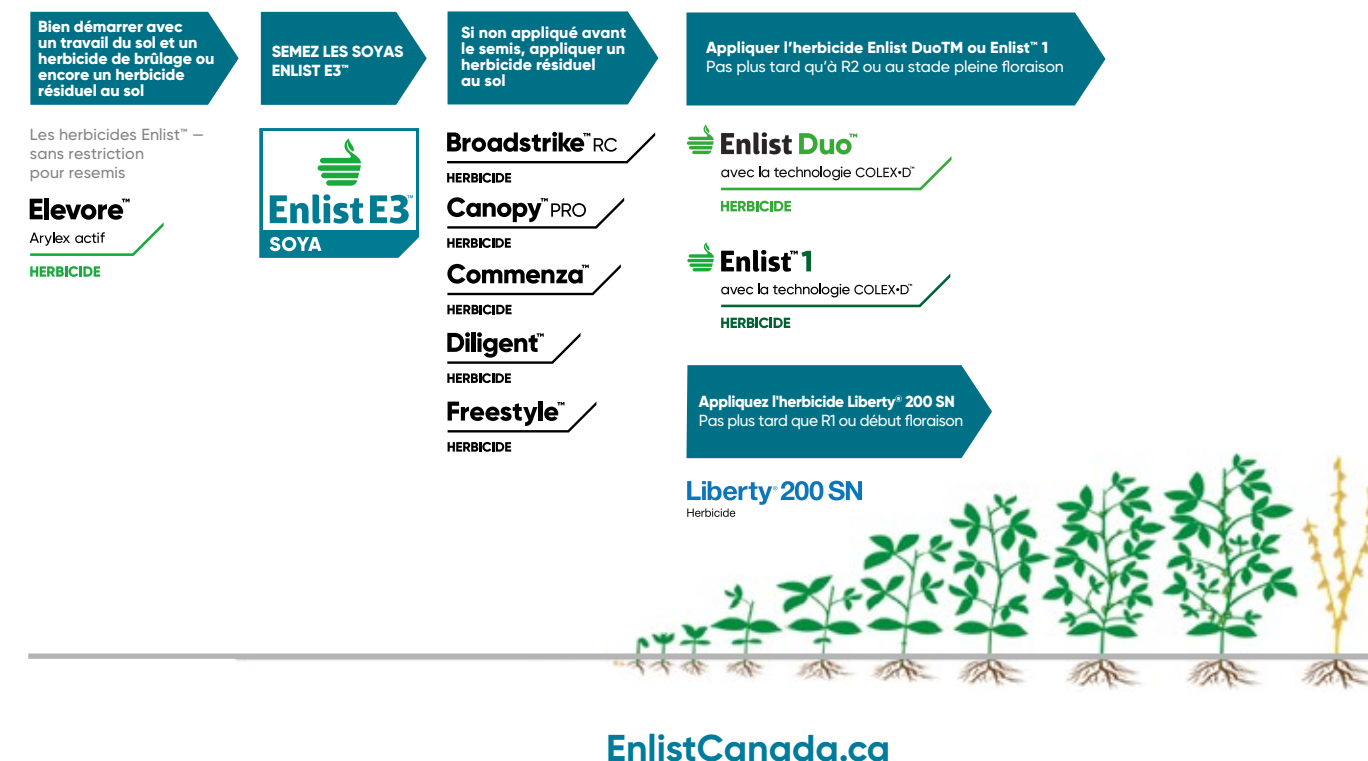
Bien démarrer avec un travail du sol et un herbicide de brûlage ou encore un herbicide résiduel au sol

SEMEZ LES SOYAS ENLIST E3™

Si non appliqué avant le semis, appliquer un herbicide résiduel au sol

Appliquer l'herbicide Enlist DuoTM ou Enlist™ 1
Pas plus tard qu'à R2 ou au stade pleine floraison

Les herbicides Enlist™ – sans restriction pour resemis

Elevore™
Arylex actif
HERBICIDE

Enlist E3™
SOYA

Broadstrike™ RC
HERBICIDE

Canopy™ PRO
HERBICIDE

Commenza™
HERBICIDE

Diligent™
HERBICIDE

Freestyle™
HERBICIDE

Enlist Duo™
avec la technologie COLEX-D™
HERBICIDE

Enlist™ 1
avec la technologie COLEX-D™
HERBICIDE

Appliquez l'herbicide Liberty® 200 SN
Pas plus tard que R1 ou début floraison

Liberty® 200 SN
Herbicide

EnlistCanada.ca